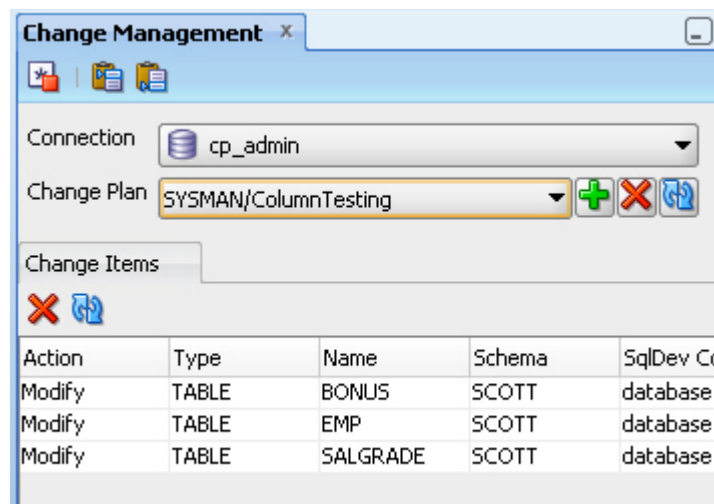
Change Management ×

Connection cp_admin

Change Plan SYSMAN/ColumnTesting

Change Items

| Action | Type | Name | Schema | SqlDev C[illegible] |
|---|---|---|---|---|
| Modify | TABLE | BONUS | SCOTT | database |
| Modify | TABLE | EMP | SCOTT | database |
| Modify | TABLE | SALGRADE | SCOTT | database |